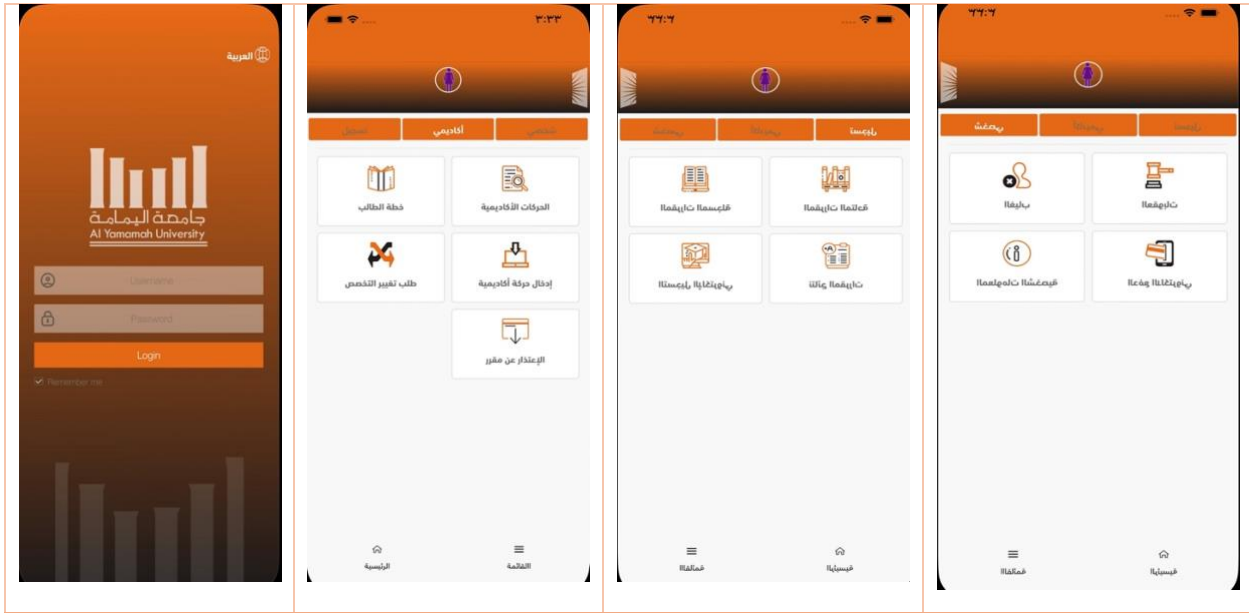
| العربية<br><br>جامعة اليمامة<br>Al Yamamah University<br><br>Username<br><br>Password<br><br>Login<br><br>Remember me | ٣:٣٣<br><br>تسجيل أكاديمي شخصي<br><br>خطة الطالب<br>الحركات الأكاديمية<br>طلب تغيير التخصص<br>إدخال حركة أكاديمية<br>الإعتذار عن مقرر<br><br>الرئيسية القائمة | ٣٣:٠٧<br><br>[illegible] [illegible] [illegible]<br><br>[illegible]<br>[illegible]<br>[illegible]<br>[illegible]<br><br>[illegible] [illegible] | ٣٣:٠٧<br><br>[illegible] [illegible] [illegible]<br><br>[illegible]<br>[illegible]<br>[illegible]<br>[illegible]<br><br>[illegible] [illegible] |
|---|---|---|---|